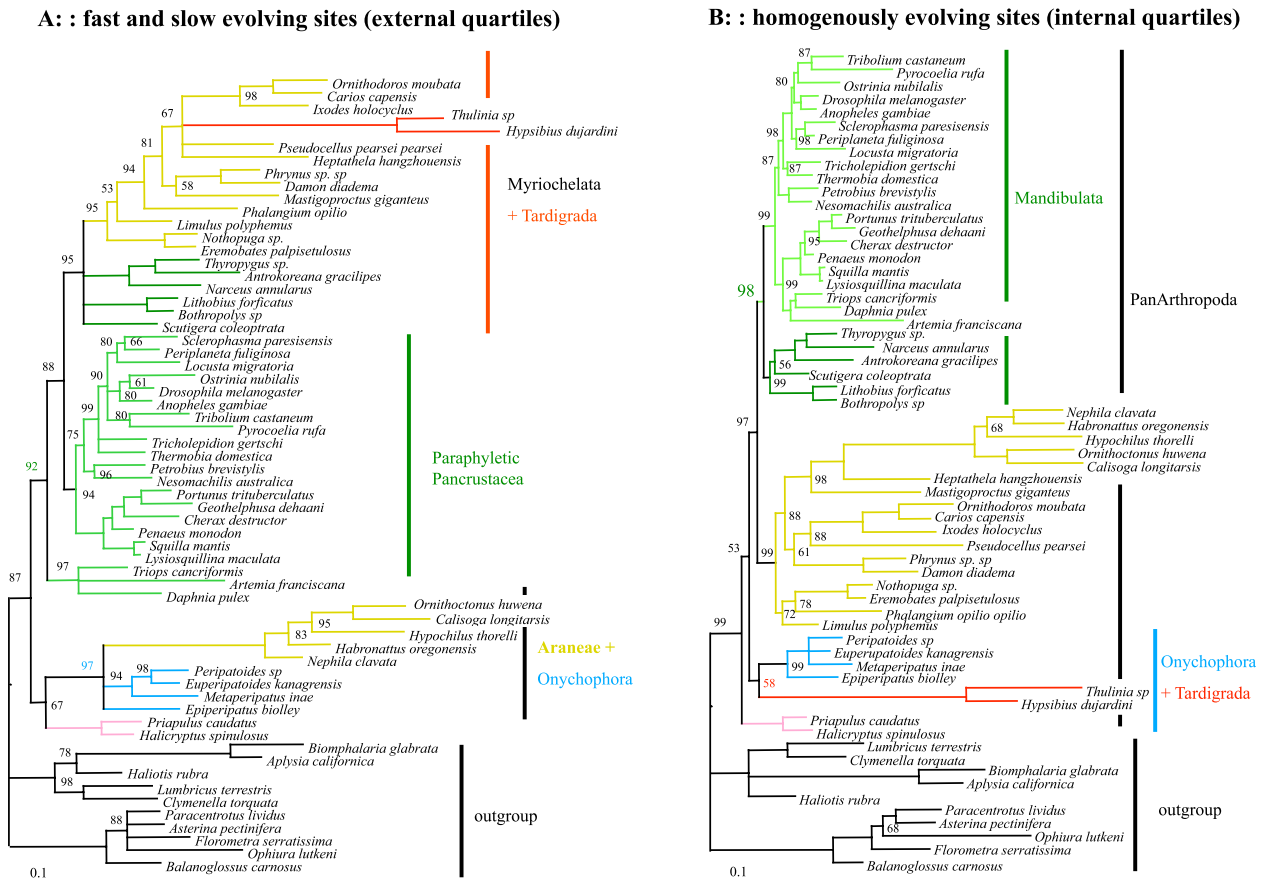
A: : fast and slow evolving sites (external quartiles)

Ornithodoros moubata
98
Carios capensis
67
Ixodes holocyclus
Thulinia sp
Hypsibius dujardini
81
Pseudocellus pearsei pearsei
94
Heptathela hangzhouensis
Phrynus sp. sp
53
58
Damon diadema
Mastigoproctus giganteus
95
Phalangium opilio
Limulus polyphemus
Nothopuga sp.
Eremobates palpisetulosus
95
Thyropygus sp.
Antrokoreana gracilipes
Narceus annularus
Lithobius forficatus
Bothropolys sp
Scutigera coleoptrata
80
66
Sclerophasma paresisensis
Periplaneta fuliginosa
88
Locusta migratoria
90
61
Ostrinia nubilalis
Drosophila melanogaster
80
Anopheles gambiae
99
80
Tribolium castaneum
Pyrocoelia rufa
75
Tricholepidion gertschi
92
Thermobia domestica
96
Petrobius brevistylis
Nesomachilis australica
94
Portunus trituberculatus
Geothelphusa dehaani
Cherax destructor
Penaeus monodon
Squilla mantis
Lysiosquillina maculata
97
Triops cancriformis
87
Artemia franciscana
Daphnia pulex
Ornithoctonus huwena
95
Calisoga longitarsis
83
Hypochilus thorelli
Habronattus oregonensis
97
Nephila clavata
98
94
Peripatoides sp
Euperipatoides kanagrensis
Metaperipatus inae
67
Epiperipatus biolley
Priapulus caudatus
Halicryptus spinulosus
78
Biomphalaria glabrata
Aplysia californica
Haliotis rubra
98
Lumbricus terrestris
Clymenella torquata
88
Paracentrotus lividus
Asterina pectinifera
Florometra serratissima
Ophiura lutkeni
Balanoglossus carnosus
0.1

Myriochelata
+ Tardigrada
Paraphyletic Pancrustacea
Araneae +
Onychophora
outgroup

B: : homogenously evolving sites (internal quartiles)

87
Tribolium castaneum
Pyrocoelia rufa
80
Ostrinia nubilalis
Drosophila melanogaster
Anopheles gambiae
98
Sclerophasma paresisensis
98
Periplaneta fuliginosa
Locusta migratoria
87
87
Tricholepidion gertschi
Thermobia domestica
Petrobius brevistylis
Nesomachilis australica
99
Portunus trituberculatus
Geothelphusa dehaani
95
Cherax destructor
Penaeus monodon
Squilla mantis
99
Lysiosquillina maculata
98
Triops cancriformis
Daphnia pulex
Artemia franciscana
Thyropygus sp.
Narceus annularus
56
Antrokoreana gracilipes
Scutigera coleoptrata
99
Lithobius forficatus
Bothropolys sp
Nephila clavata
97
68
Habronattus oregonensis
Hypochilus thorelli
Ornithoctonus huwena
Calisoga longitarsis
98
Heptathela hangzhouensis
Mastigoproctus giganteus
Ornithodoros moubata
88
Carios capensis
88
Ixodes holocyclus
53
99
Pseudocellus pearsei
61
Phrynus sp. sp
Damon diadema
Nothopuga sp.
78
Eremobates palpisetulosus
72
Phalangium opilio opilio
Limulus polyphemus
99
Peripatoides sp
Euperipatoides kanagrensis
99
Metaperipatus inae
Epiperipatus biolley
58
Thulinia sp
Hypsibius dujardini
Priapulus caudatus
Halicryptus spinulosus
Lumbricus terrestris
Clymenella torquata
Biomphalaria glabrata
Aplysia californica
Haliotis rubra
Paracentrotus lividus
Asterina pectinifera
68
Ophiura lutkeni
Florometra serratissima
Balanoglossus carnosus
0.1

Mandibulata
PanArthropoda
Onychophora
+ Tardigrada
outgroup